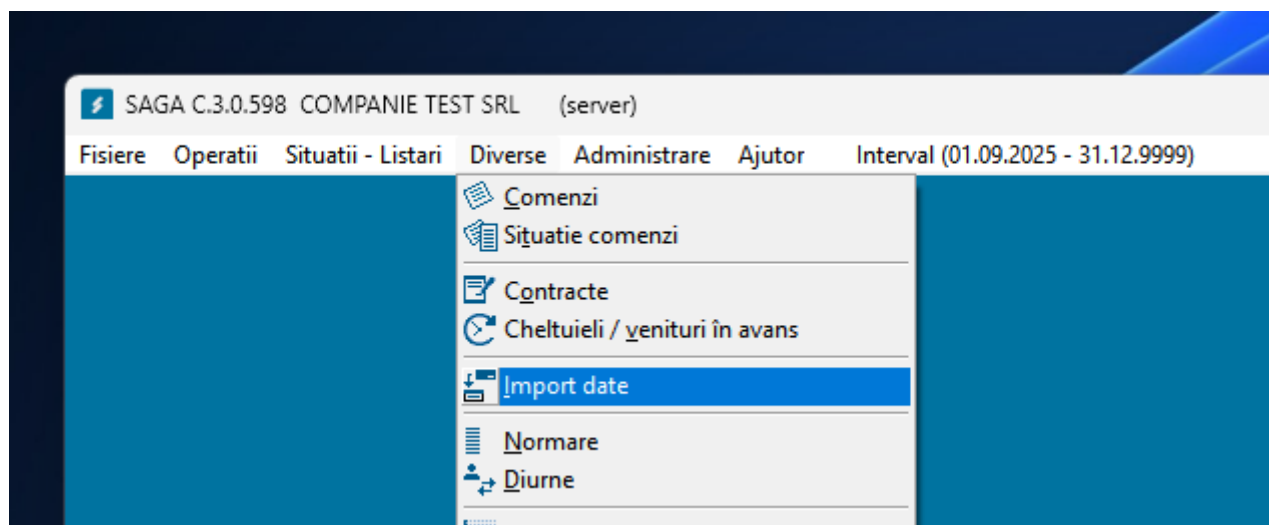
SAGA C.3.0.598 COMPANIE TEST SRL (server)

Fisiere Operatii Situatii - Listari Diverse Administrare Ajutor Interval (01.09.2025 - 31.12.9999)

Comenzi
Situatie comenzi
Contracte
Cheltuieli / venituri în avans
Import date
Normare
Diurne